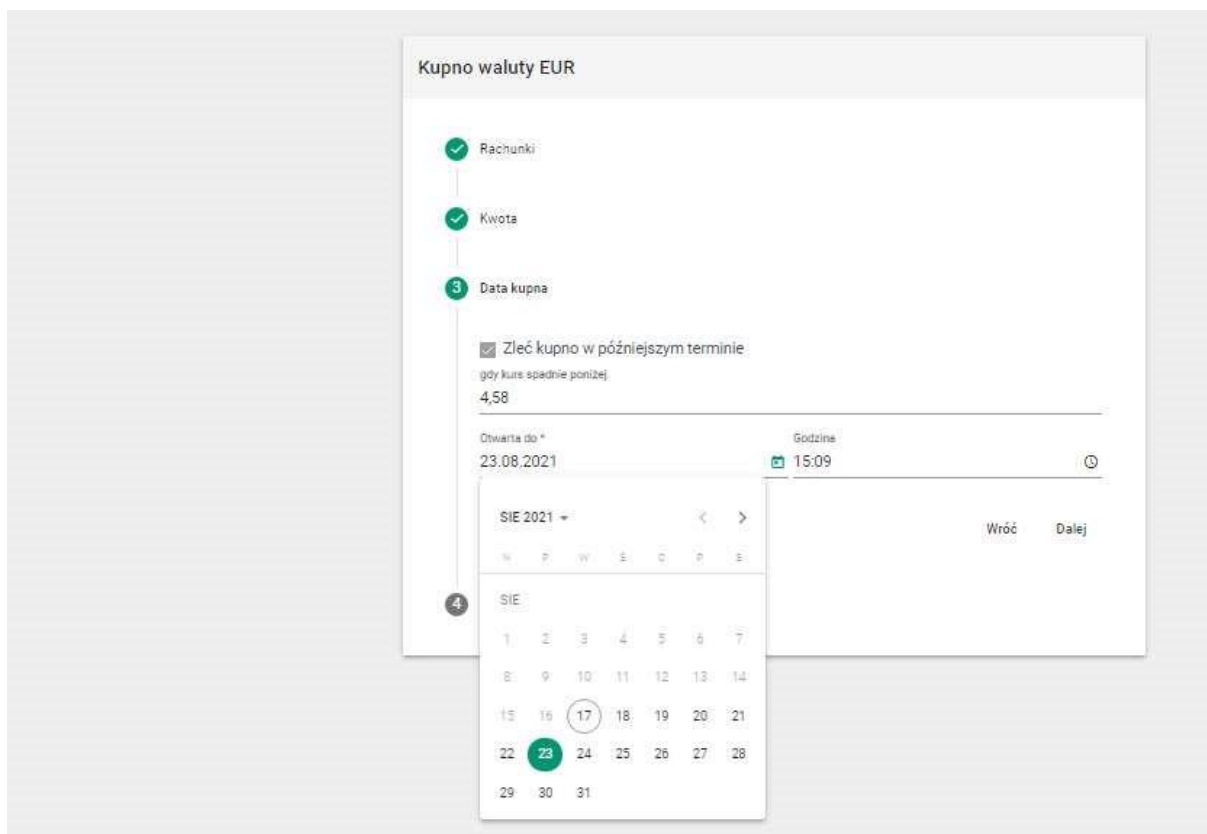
Kupno waluty EUR

Rachunki

Kwota

3 Data kupna

Zleć kupno w późniejszym terminie

gdy kurs spadnie poniżej

4,58

Otwarta do *

23.08.2021

Godzina

15:09

SIE 2021

N P W Ś C P S

SIE

| | | | | | | |
|---|---|---|---|---|---|---|
| 1 | 2 | 3 | 4 | 5 | 6 | 7 |
| 8 | 9 | 10 | 11 | 12 | 13 | 14 |
| 15 | 16 | 17 | 18 | 19 | 20 | 21 |
| 22 | 23 | 24 | 25 | 26 | 27 | 28 |
| 29 | 30 | 31 | | | | |

Wróć

Dalej

4